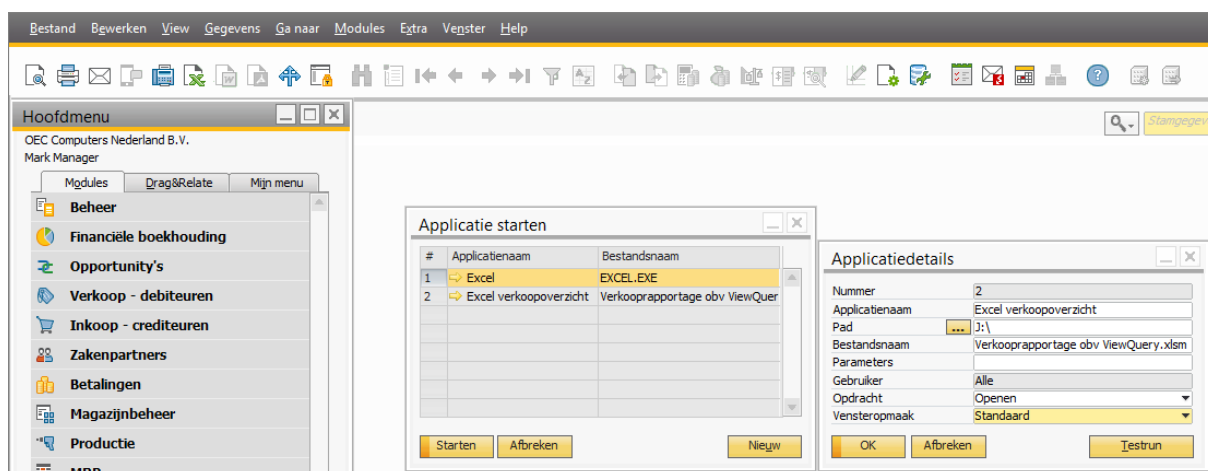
Bestand Bewerken View Gegevens Ga naar Modules Extra Venster Help

Hoofdmenu
OEC Computers Nederland B.V.
Mark Manager

Modules | Drag&Relate | Mijn menu

Beheer
Financiële boekhouding
Opportunity's
Verkoop - debiteuren
Inkoop - crediteuren
Zakenpartners
Betalingen
Magazijnbeheer
Productie

Stamgegev

Applicatie starten

| # | Applicatienaam | Bestandsnaam |
|---|---|---|
| 1 | Excel | EXCEL.EXE |
| 2 | Excel verkoopoverzicht | Verkooprapportage obv ViewQuer |

Starten | Afbreken | Nieuw

Applicatiedetails

| | |
|---|---|
| Nummer | 2 |
| Applicatienaam | Excel verkoopoverzicht |
| Pad ... | J:\ |
| Bestandsnaam | Verkooprapportage obv ViewQuery.xlsm |
| Parameters | |
| Gebruiker | Alle |
| Opdracht | Openen |
| Vensteropmaak | Standaard |

OK | Afbreken | Testrun